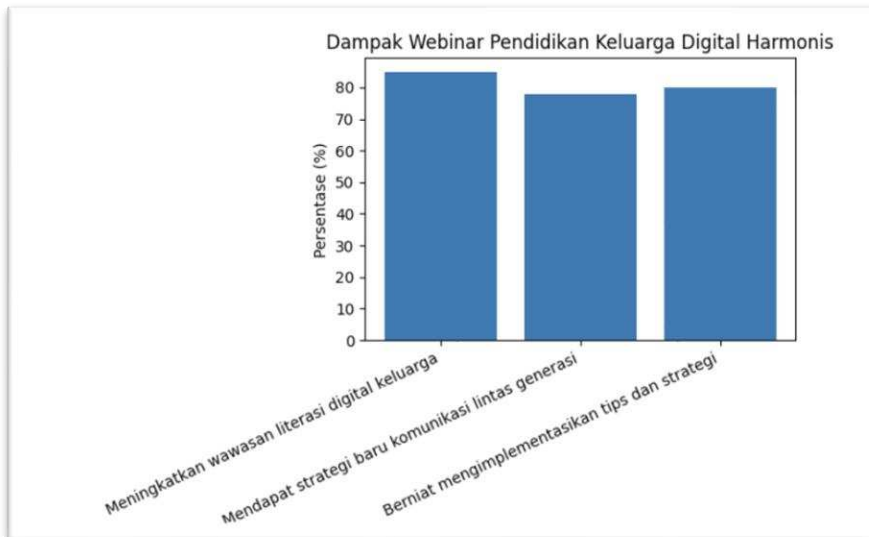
Dampak Webinar Pendidikan Keluarga Digital Harmonis

Persentase (%)

80
70
60
50
40
30
20
10
0

Meningkatkan wawasan literasi digital keluarga
Mendapat strategi baru komunikasi lintas generasi
Berniat mengimplementasikan tips dan strategi